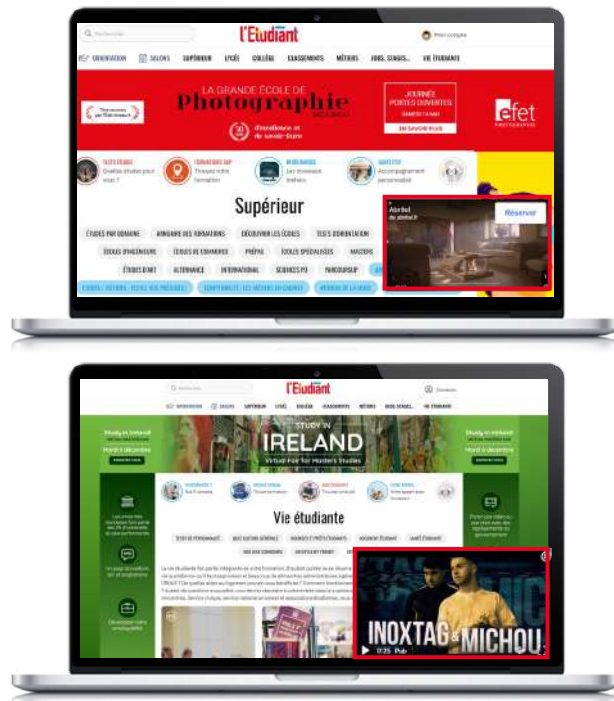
l'Etudiant

Rechercher

Mon compte

ORIENTATION SALONS SUPÉRIEUR LYCÉE COLLÈGE CLASSEMENTS MÉTIERS JOBS, STAGES... VIE ÉTUDIANTE

LA GRANDE ÉCOLE DE Photographie

d'excellence et de savoir-faire

JOURNÉE PORTES OUVERTES

EN SAVOIR PLUS

efet PHOTOGRAPHIE

TESTS ÉTUDES Quelles études pour vous ?

FORMATIONS SUP Trouvez votre formation

METIERS Les nouveaux métiers

Accompagnement personnalisé

Supérieur

Airbnb airbnb.fr

Réserver

ÉTUDES PAR DOMAINE ANNUAIRE DES FORMATIONS DÉCOUVRIR LES ÉCOLES TESTS D'ORIENTATION

ÉCOLES D'INGÉNIEURS ÉCOLES DE COMMERCE PRÉPAS ÉCOLES SPÉCIALISÉES MASTERS

ÉTUDES D'ART ALTERNANCE INTERNATIONAL SCIENCES PO PARCOURSUP

COMPTABILITÉ : LES MÉTIERS QUI CARTONNENT

l'Etudiant

Rechercher

Connexion

ORIENTATION SALONS SUPÉRIEUR LYCÉE COLLÈGE CLASSEMENTS MÉTIERS JOBS, STAGES... VIE ÉTUDIANTE

Study in Ireland

STUDY IN IRELAND

Virtual Fair for Master's Studies

Vie étudiante

INOXTAG & MICHOU

0:25 Pub